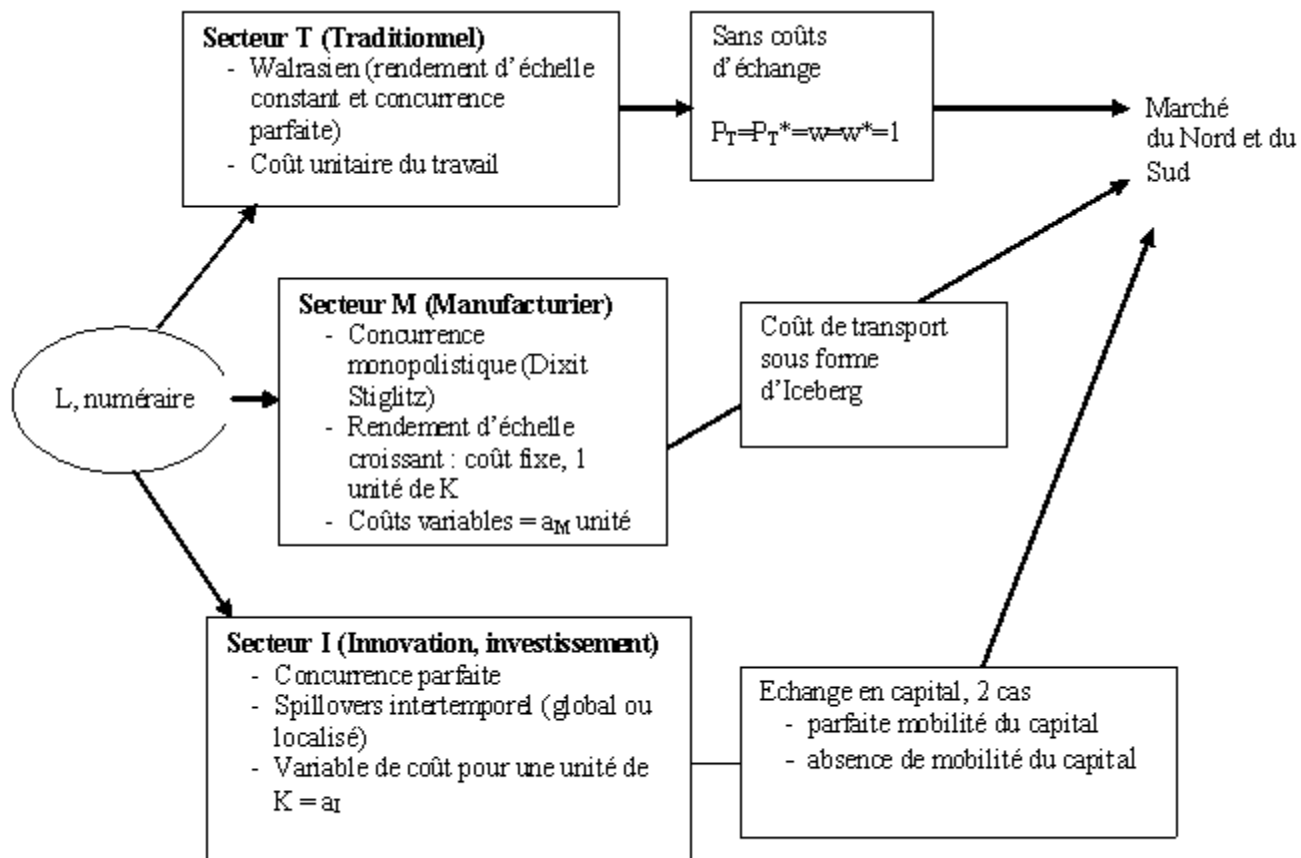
**Secteur T (Traditionnel)**
- Walrasien (rendement d'échelle constant et concurrence parfaite)
- Coût unitaire du travail

Sans coûts d'échange

$P_T=P_T^*=w=w^*=1$

Marché du Nord et du Sud

L, numéraire

**Secteur M (Manufacturier)**
- Concurrence monopolistique (Dixit Stiglitz)
- Rendement d'échelle croissant : coût fixe, 1 unité de K
- Coûts variables = $a_M$ unité

Coût de transport sous forme d'Iceberg

**Secteur I (Innovation, investissement)**
- Concurrence parfaite
- Spillovers intertemporel (global ou localisé)
- Variable de coût pour une unité de K = $a_I$

Echange en capital, 2 cas
- parfaite mobilité du capital
- absence de mobilité du capital